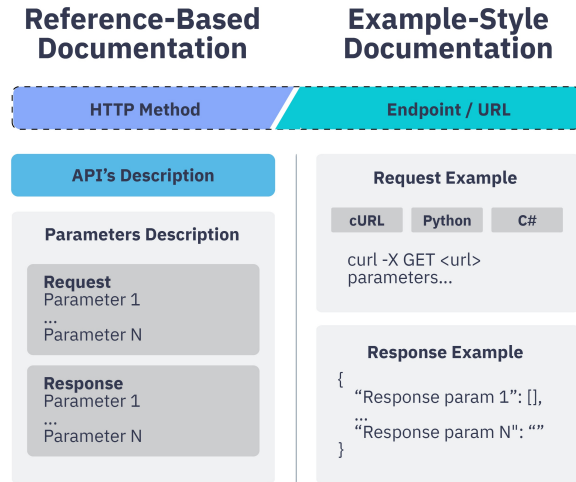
Reference-Based Documentation

Example-Style Documentation

HTTP Method

Endpoint / URL

API's Description

Parameters Description

Request
Parameter 1
...
Parameter N

Response
Parameter 1
...
Parameter N

Request Example

cURL

Python

C#

curl -X GET <url>
parameters...

Response Example

{
"Response param 1": [],
...
"Response param N": ""
}